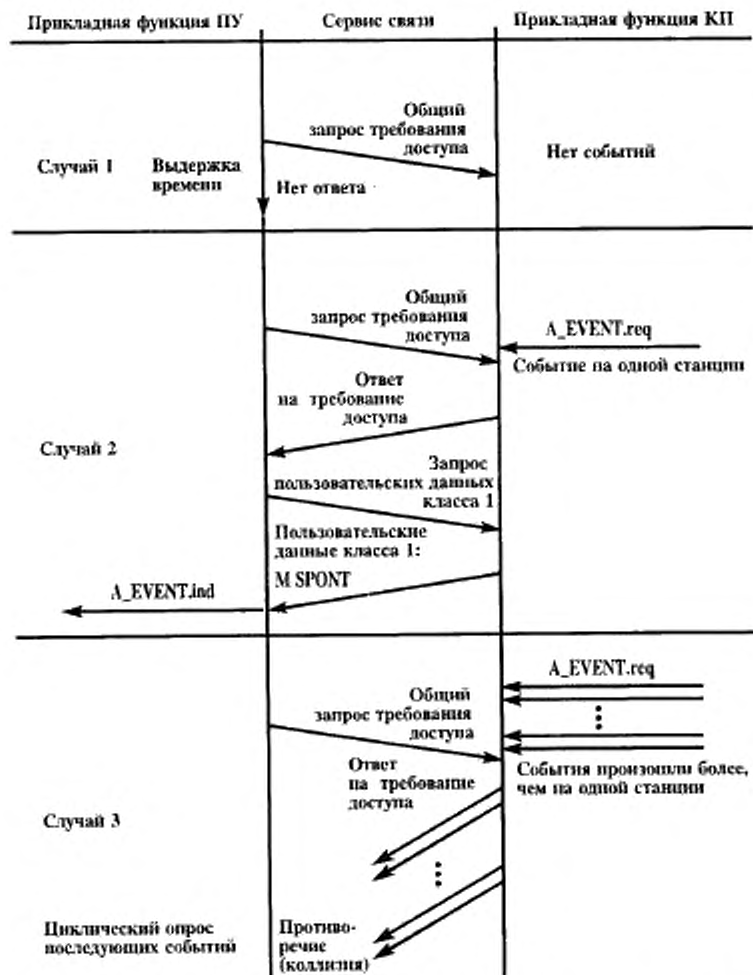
Прикладная функция ПУ

Сервис связи

Прикладная функция КП

Общий запрос требования доступа

Случай 1

Выдержка времени

Нет ответа

Нет событий

Общий запрос требования доступа

A_EVENT.req

Событие на одной станции

Ответ на требование доступа

Случай 2

Запрос пользовательских данных класса 1

Пользовательские данные класса 1:

M SPONT

A_EVENT.ind

A_EVENT.req

Общий запрос требования доступа

Ответ на требование доступа

События произошли более, чем на одной станции

Случай 3

Циклический опрос последующих событий

Противоречие (коллизия)